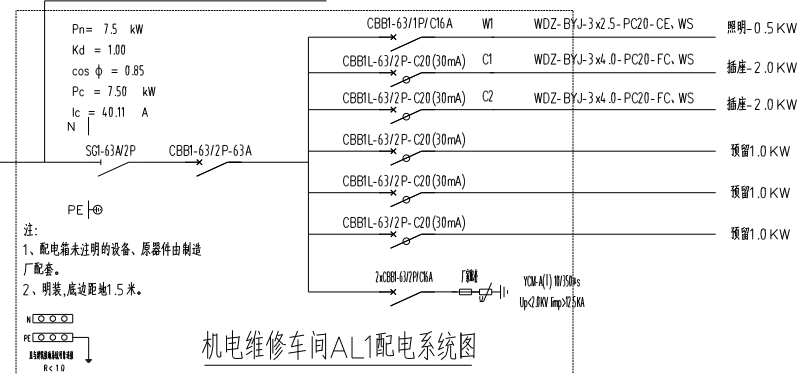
Pn= 7.5 kW
Kd = 1.00
cos $\phi$ = 0.85
Pc = 7.50 kW
Ic = 40.11 A
N

SG1-63A/2P
CBB1-63/2P-63A

CBB1-63/1P/C16A W1 WDZ-BYJ-3x2.5-PC20-CE、WS 照明-0.5KW
CBB1L-63/2P-C20(30mA) C1 WDZ-BYJ-3x4.0-PC20-FC、WS 插座-2.0KW
CBB1L-63/2P-C20(30mA) C2 WDZ-BYJ-3x4.0-PC20-FC、WS 插座-2.0KW
CBB1L-63/2P-C20(30mA) 预留1.0KW
CBB1L-63/2P-C20(30mA) 预留1.0KW
CBB1L-63/2P-C20(30mA) 预留1.0KW
2xCBB1-63/2P/C16A 熔断器 YCM-A(I) 10/350μs
Up<2.0KV Iimp>12.5KA

PE

注:
1、配电箱未注明的设备、原器件由制造厂配套。
2、明装,底边距地1.5米。

N
PE
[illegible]
R<10

机电维修车间AL1配电系统图